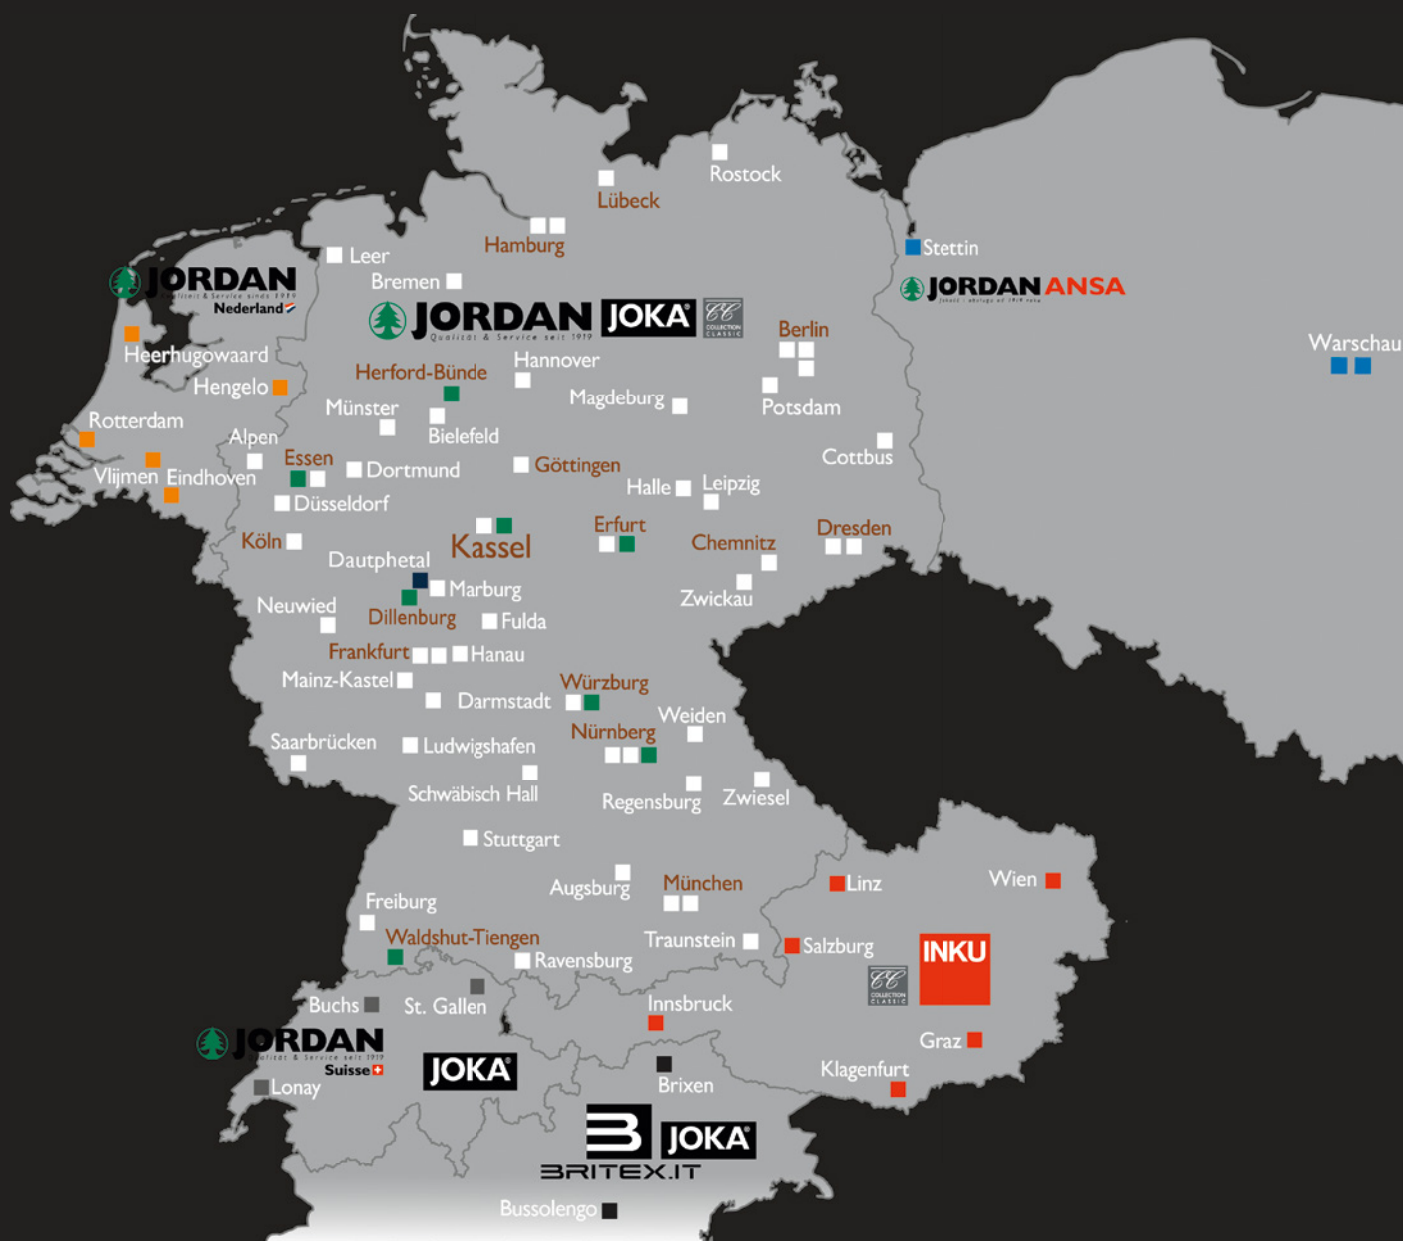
Rostock
Lübeck
Hamburg
Leer
Bremen
JORDAN
Qualität & Service sinds 1919
Nederland
JORDAN
Qualität & Service seit 1919
JOKA
CC
COLLECTION CLASSIC
Stettin
JORDAN ANSA
Berlin
Warschau
Heerhugowaard
Hengelo
Herford-Bünde
Hannover
Magdeburg
Potsdam
Münster
Bielefeld
Rotterdam
Alpen
Essen
Dortmund
Göttingen
Cottbus
Vlijmen
Eindhoven
Halle
Leipzig
Düsseldorf
Erfurt
Dresden
Kassel
Chemnitz
Köln
Dautphetal
Marburg
Zwickau
Neuwied
Dillenburg
Fulda
Frankfurt
Hanau
Mainz-Kastel
Würzburg
Darmstadt
Weiden
Nürnberg
Saarbrücken
Ludwigshafen
Schwäbisch Hall
Regensburg
Zwiesel
Stuttgart
Augsburg
München
Linz
Wien
Freiburg
Waldshut-Tiengen
Traunstein
Salzburg
INKU
Ravensburg
CC
COLLECTION CLASSIC
Buchs
St. Gallen
Innsbruck
Graz
JORDAN
Qualität & Service seit 1919
Suisse
JOKA
Klagenfurt
Lonay
Brixen
JOKA
BRITEX.IT
Bussolengo